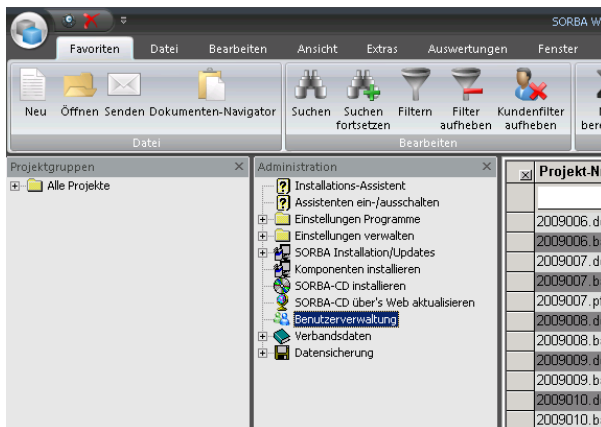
SORBA W

Favoriten Datei Bearbeiten Ansicht Extras Auswertungen Fenster

Neu Öffnen Senden Dokumenten-Navigator
Datei

Suchen Suchen fortsetzen Filtern Filter aufheben Kundenfilter aufheben
Bearbeiten

Projektgruppen
Alle Projekte

Administration
Installations-Assistent
Assistenten ein-/ausschalten
Einstellungen Programme
Einstellungen verwalten
SORBA Installation/Updates
Komponenten installieren
SORBA-CD installieren
SORBA-CD über's Web aktualisieren
Benutzerverwaltung
Verbandsdaten
Datensicherung

Projekt-N
2009006.d
2009006.b
2009007.d
2009007.b
2009007.p
2009008.d
2009008.b
2009009.d
2009009.b
2009010.d
2009010.b